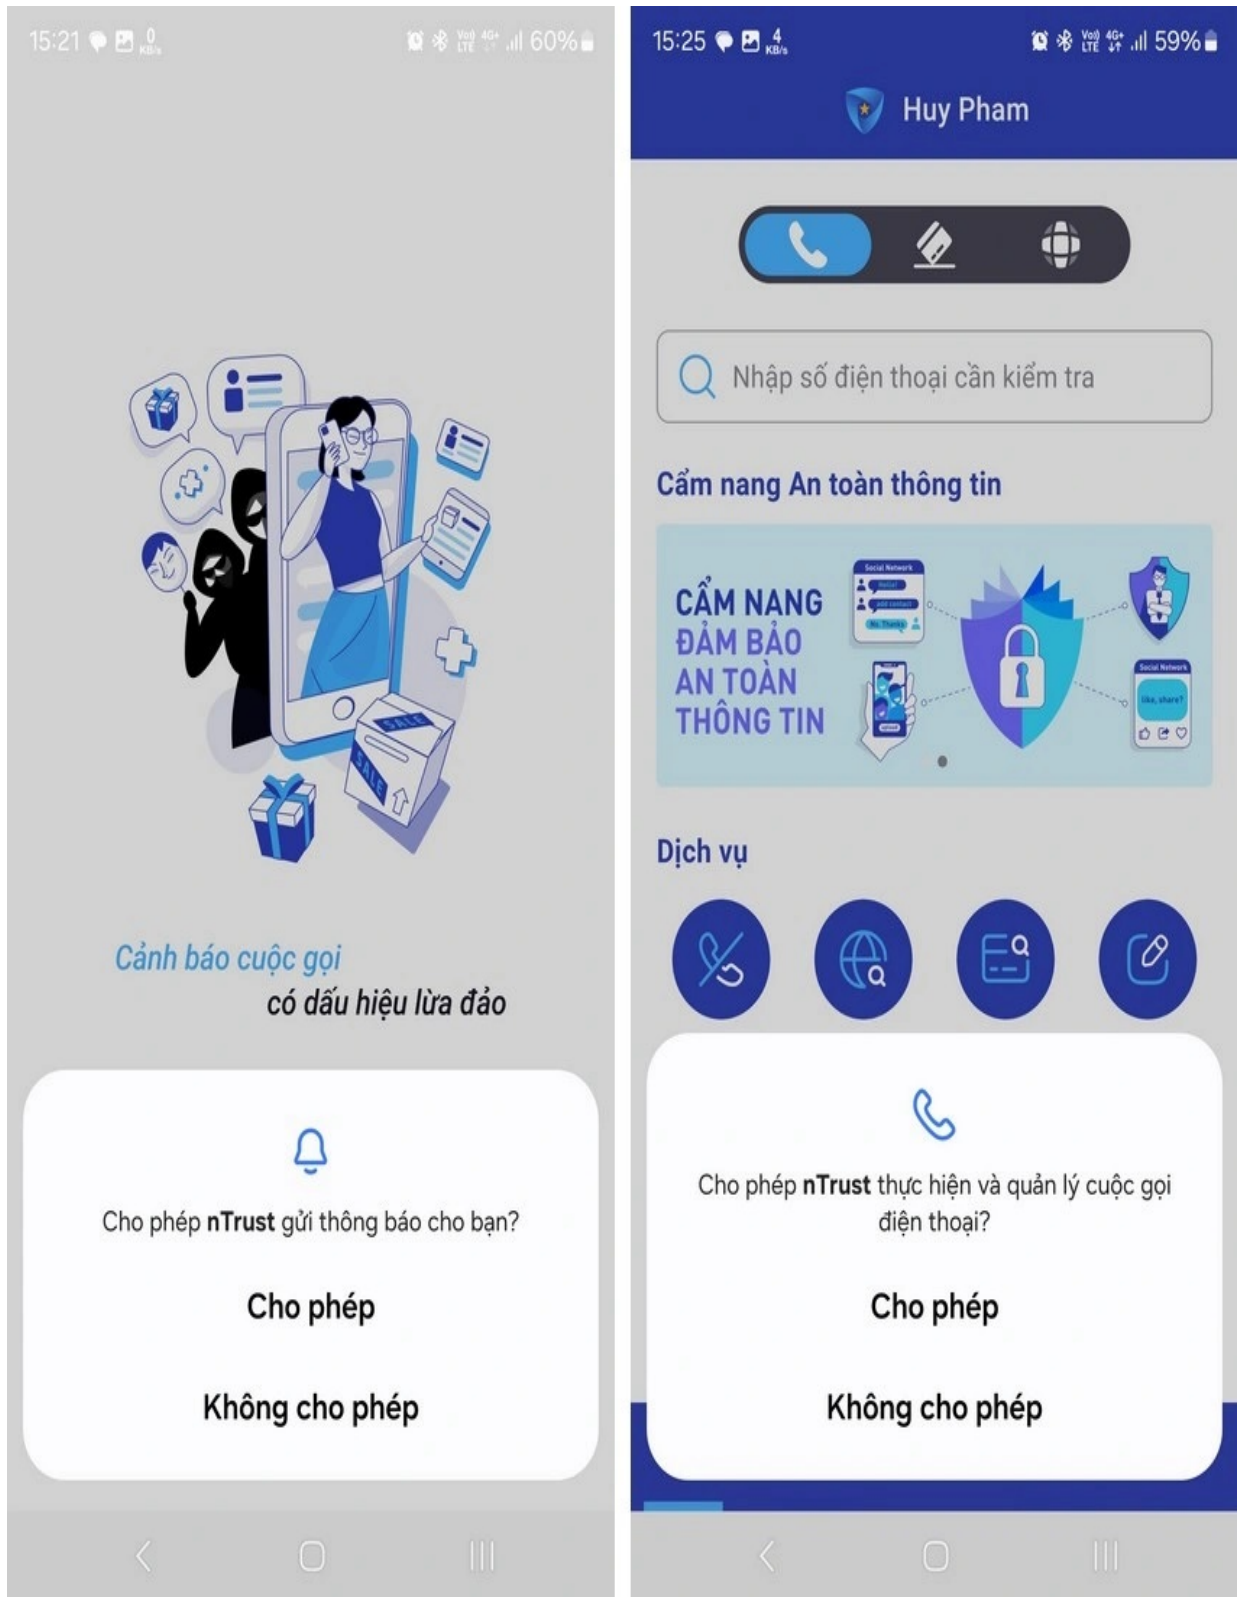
15:21 0 KB/s 60%

SALE

SALE

Cảnh báo cuộc gọi
có dấu hiệu lừa đảo

Cho phép **nTrust** gửi thông báo cho bạn?

Cho phép

Không cho phép

15:25 4 KB/s 59%

Huy Pham

Nhập số điện thoại cần kiểm tra

Cẩm nang An toàn thông tin

CẨM NANG
ĐẢM BẢO
AN TOÀN
THÔNG TIN

Social Network

Social Network

like, share?

Dịch vụ

Cho phép **nTrust** thực hiện và quản lý cuộc gọi điện thoại?

Cho phép

Không cho phép